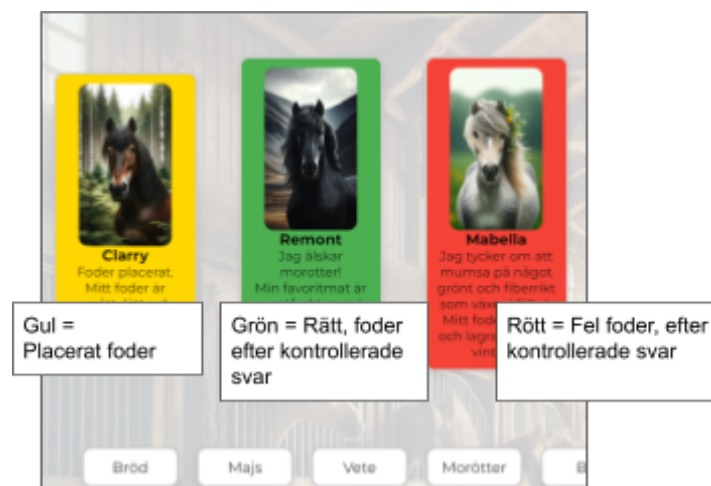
Clarry
Foder placerat. Mitt foder är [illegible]

Remont
Jag älskar morotter! Min favoritmat är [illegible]

Mabella
Jag tycker om att mumsa på något grönt och fiberrikt som växer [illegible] Mitt foder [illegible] och lagra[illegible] vint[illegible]

Gul = Placerat foder

Grön = Rätt, foder efter kontrollerade svar

Rött = Fel foder, efter kontrollerade svar

Bröd
Majs
Vete
Morötter
B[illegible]